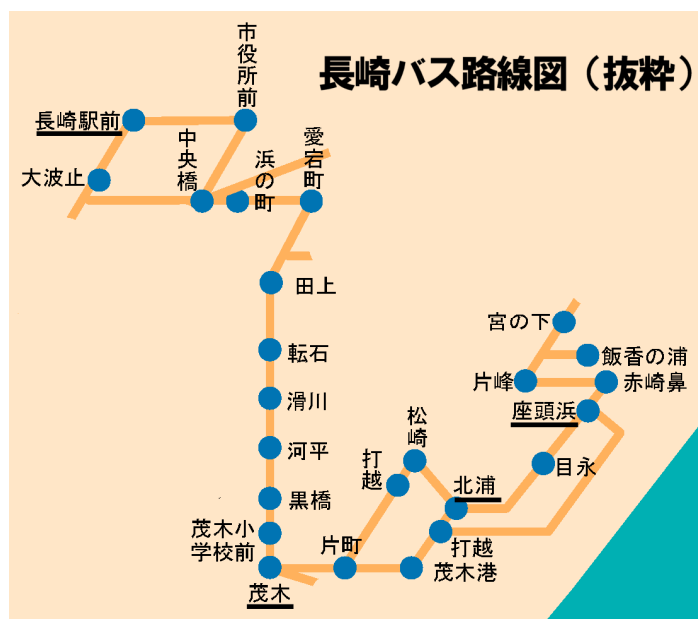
長崎バス路線図（抜粋）

市役所前

長崎駅前

中央橋

浜の町

愛宕町

大波止

田上

転石

滑川

河平

黒橋

茂木小学校前

茂木

片町

打越

松崎

北浦

打越茂木港

目永

座頭浜

片峰

赤崎鼻

飯香の浦

宮の下